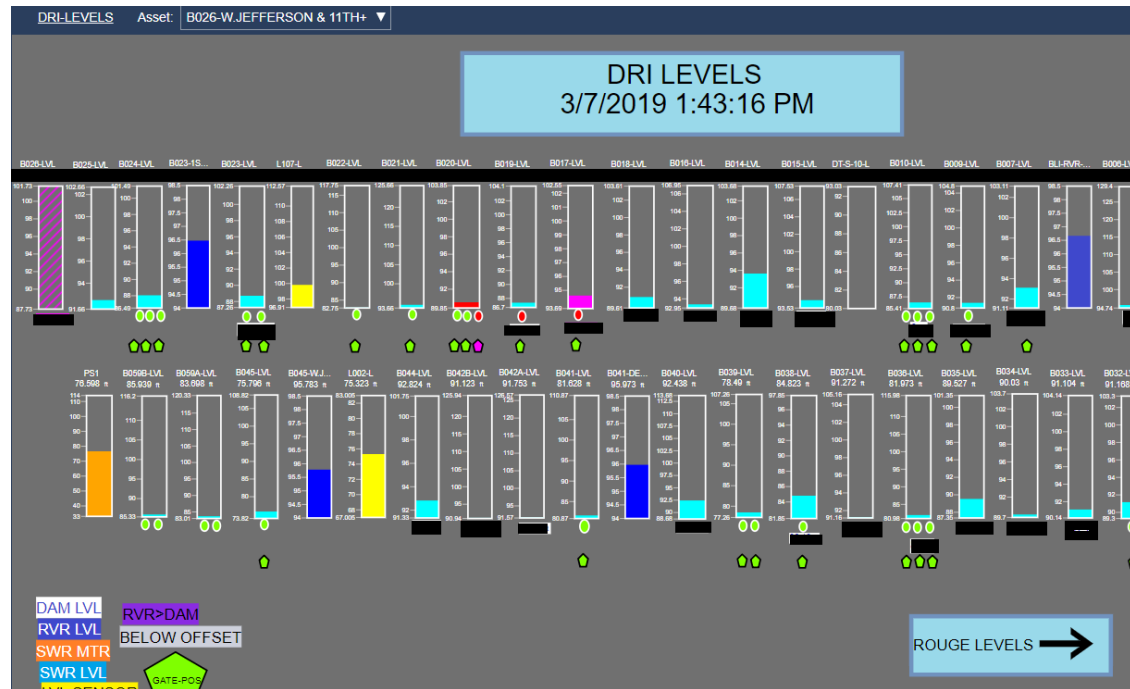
DRI-LEVELS Asset: B026-W.JEFFERSON & 11TH+ ▼

DRI LEVELS
3/7/2019 1:43:16 PM

B026-LVL B025-LVL B024-LVL B023-1S... B023-LVL L107-L B022-LVL B021-LVL B020-LVL B019-LVL B017-LVL B018-LVL B016-LVL B014-LVL B015-LVL DT-S-10-L B010-LVL B009-LVL B007-LVL BLI-RVR-... B006-L

PS1 76.598 ft
B059B-LVL 85.939 ft
B059A-LVL 83.698 ft
B045-LVL 75.796 ft
B045-W.J... 95.783 ft
L002-L 75.323 ft
B044-LVL 92.824 ft
B042B-LVL 91.123 ft
B042A-LVL 91.753 ft
B041-LVL 81.628 ft
B041-DE... 95.973 ft
B040-LVL 92.438 ft
B039-LVL 78.49 ft
B038-LVL 84.823 ft
B037-LVL 91.272 ft
B036-LVL 81.973 ft
B035-LVL 89.527 ft
B034-LVL 90.03 ft
B033-LVL 91.104 ft
B032-L 91.168

DAM LVL
RVR LVL
SWR MTR
SWR LVL
LVL SENSOR
RVR>DAM
BELOW OFFSET
GATE-POS

ROUGE LEVELS